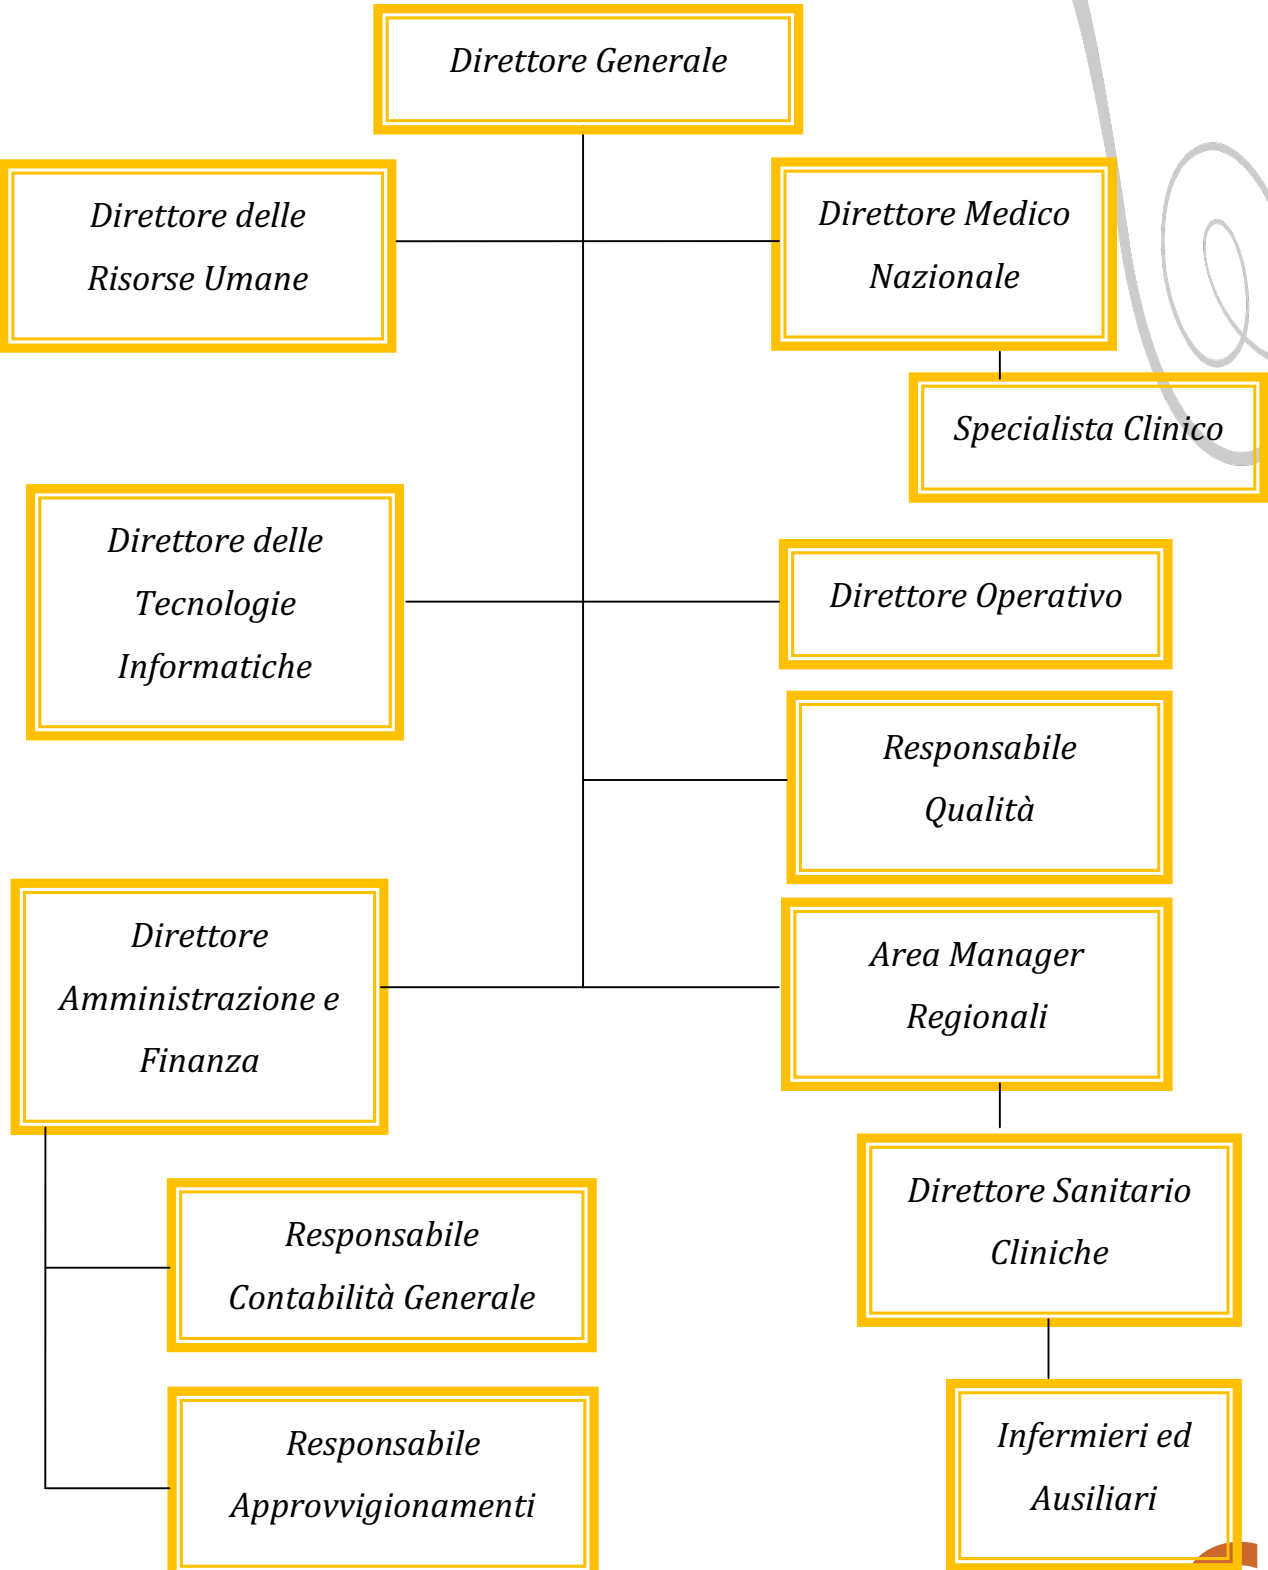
Direttore Generale

Direttore delle Risorse Umane

Direttore Medico Nazionale

Specialista Clinico

Direttore delle Tecnologie Informatiche

Direttore Operativo

Responsabile Qualità

Direttore Amministrazione e Finanza

Area Manager Regionali

Direttore Sanitario Cliniche

Responsabile Contabilità Generale

Responsabile Approvvigionamenti

Infermieri ed Ausiliari